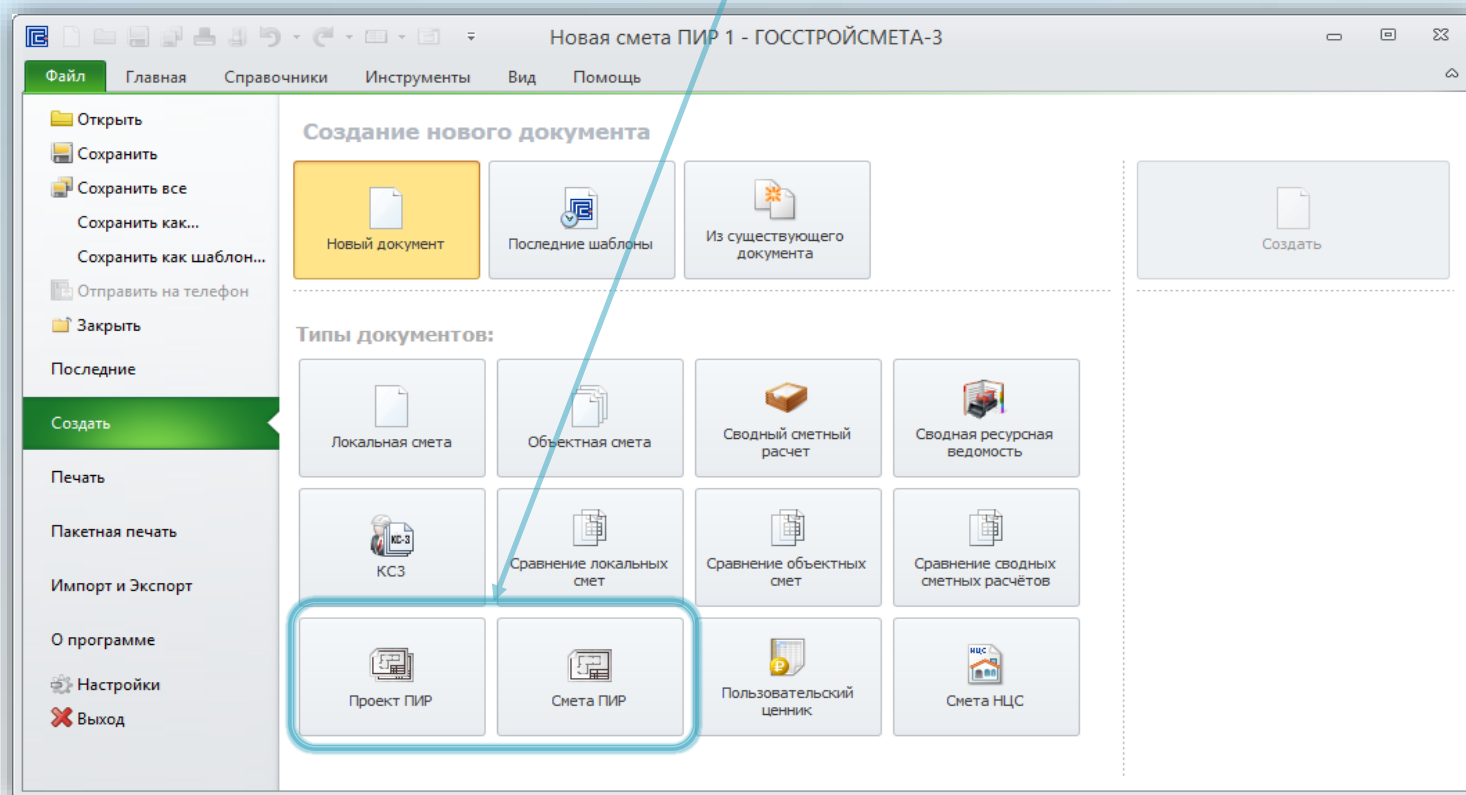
Новая смета ПИР 1 - ГОССТРОЙСМЕТА-3

Файл Главная Справочники Инструменты Вид Помощь

Открыть
Сохранить
Сохранить все
Сохранить как...
Сохранить как шаблон...
Отправить на телефон
Закрыть
Последние
Создать
Печать
Пакетная печать
Импорт и Экспорт
О программе
Настройки
Выход

Создание нового документа

Новый документ
Последние шаблоны
Из существующего документа

Создать

Типы документов:

Локальная смета
Объектная смета
Сводный сметный расчет
Сводная ресурсная ведомость
КС-3
КС3
Сравнение локальных смет
Сравнение объектных смет
Сравнение сводных сметных расчётов
Проект ПИР
Смета ПИР
Пользовательский ценник
НЦС
Смета НЦС